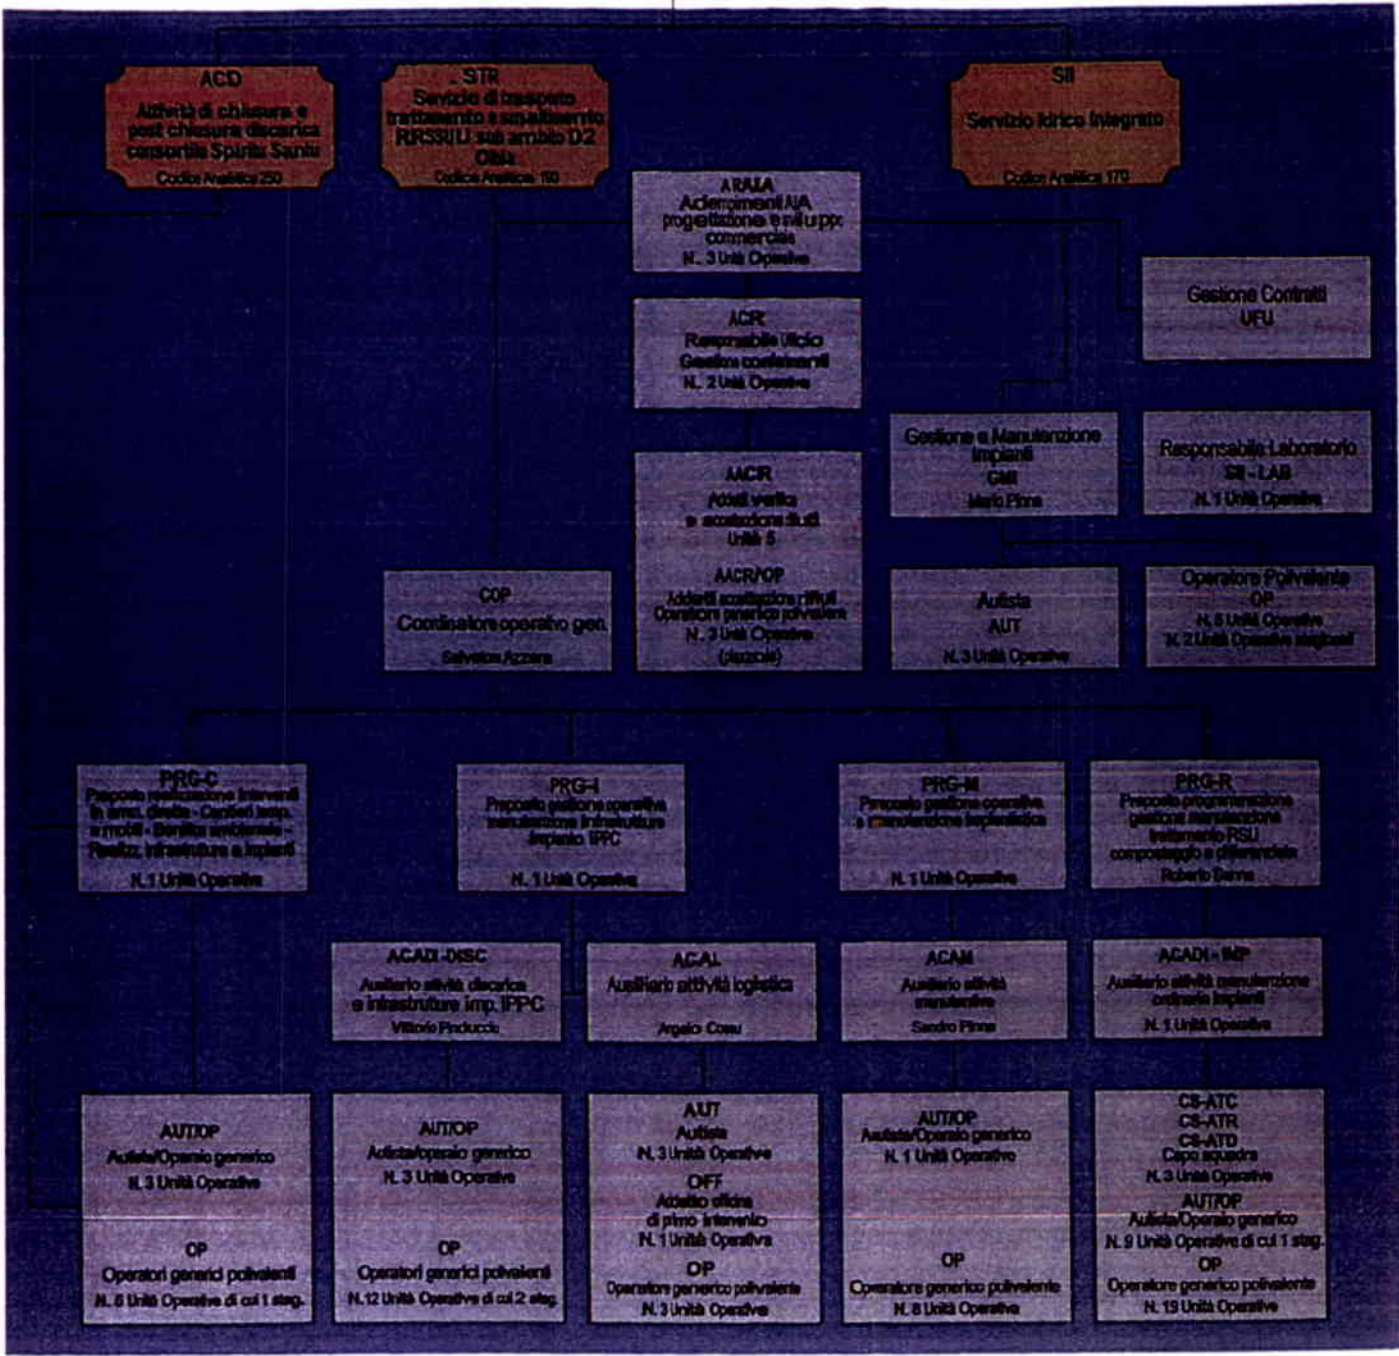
ACD
Attività di chiusura e post chiusura discarica consortile Spirito Santo
Codice Analitico 250

STR
Servizio di trasporto trattamento e smaltimento RIRSR/U sub ambito D2 Olbia
Codice Analitico 150

SII
Servizio Idrico Integrato
Codice Analitico 170

ARAIA
Adempimenti AIA progettazione e sviluppo commerciale
N. 3 Unità Operative

Gestione Contratti
UFU

ACR
Responsabile Ufficio Gestione contratti
N. 2 Unità Operative

Gestione e Manutenzione Impianti
GMI
Mario Pinna

Responsabile Laboratorio
SII - LAB
N. 1 Unità Operative

AACR
Addetti verifica e accettazione rifiuti
Unità 5
AACR/OP
Addetti accettazione rifiuti Operatore generico polivalente
N. 3 Unità Operative
(stagionali)

COP
Coordinatore operativo gen.
Salvatore Azzena

Autista
AUT
N. 3 Unità Operative

Operatore Polivalente
OP
N. 5 Unità Operative
N. 2 Unità Operative stagionali

PRG-C
Preposto realizzazione interventi in amm. diretta - Capitoli imp. e mobili - Benefici ambientale - Realizz. infrastrutture e impianti
N. 1 Unità Operative

PRG-I
Preposto gestione operativa manutenzione infrastrutture impianto IPPC
N. 1 Unità Operative

PRG-M
Preposto gestione operativa e manutenzione impiantistica
N. 1 Unità Operative

PRG-R
Preposto programmazione gestione manutenzione trattamento RSU compostaggio e differenziata
Roberto Sanna

ACADI-DISC
Ausiliario attività discarica e infrastrutture imp. IPPC
Vittorio Pinducciu

ACAL
Ausiliario attività logistica
Angelo Cossu

ACAM
Ausiliario attività manutentive
Sandro Pinna

ACADI - IMP
Ausiliario attività manutenzione ordinaria impianti
N. 1 Unità Operative

AUT/OP
Autista/Operaio generico
N. 3 Unità Operative
OP
Operatori generici polivalenti
N. 6 Unità Operative di cui 1 stag.

AUT/OP
Autista/operaio generico
N. 3 Unità Operative
OP
Operatori generici polivalenti
N. 12 Unità Operative di cui 2 stag.

AUT
Autista
N. 3 Unità Operative
OFF
Addetto officina di primo intervento
N. 1 Unità Operativa
OP
Operatore generico polivalente
N. 3 Unità Operative

AUT/OP
Autista/Operaio generico
N. 1 Unità Operative
OP
Operatore generico polivalente
N. 8 Unità Operative

CS-ATC
CS-ATR
CS-ATD
Capo squadra
N. 3 Unità Operative
AUT/OP
Autista/Operaio generico
N. 9 Unità Operative di cui 1 stag.
OP
Operatore generico polivalente
N. 19 Unità Operative